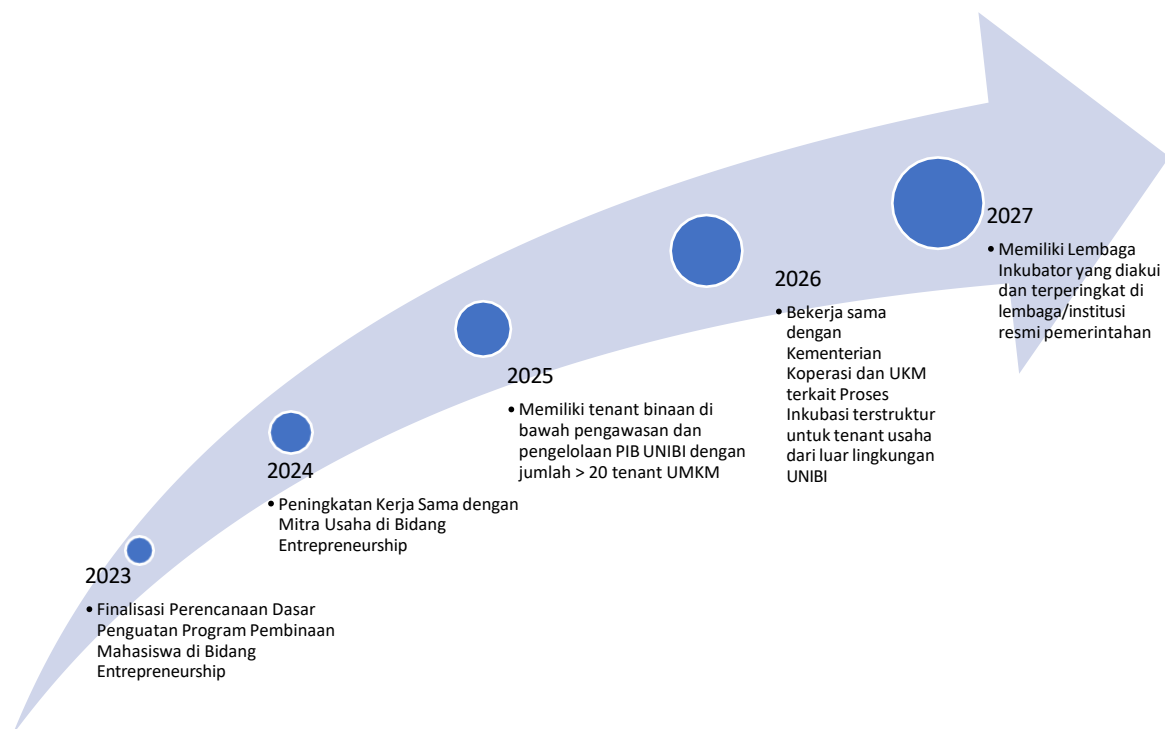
2023

• Finalisasi Perencanaan Dasar Penguatan Program Pembinaan Mahasiswa di Bidang Entrepreneurship

2024

• Peningkatan Kerja Sama dengan Mitra Usaha di Bidang Entrepreneurship

2025

• Memiliki tenant binaan di bawah pengawasan dan pengelolaan PIB UNIBI dengan jumlah > 20 tenant UMKM

2026

• Bekerja sama dengan Kementerian Koperasi dan UKM terkait Proses Inkubasi terstruktur untuk tenant usaha dari luar lingkungan UNIBI

2027

• Memiliki Lembaga Inkubator yang diakui dan terperingkat di lembaga/institusi resmi pemerintahan